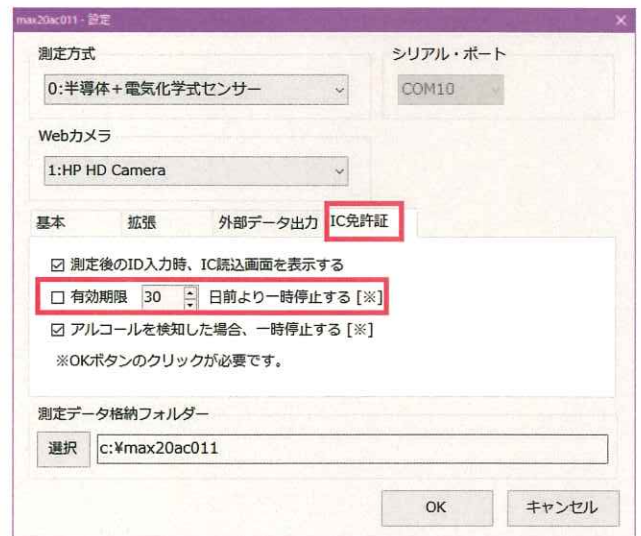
max20ac011 - 設定

測定方式

0:半導体+電気化学式センサー

シリアル・ポート

COM10

Webカメラ

1:HP HD Camera

基本 拡張 外部データ出力 IC免許証

☑ 測定後のID入力時、IC読込画面を表示する

☐ 有効期限 30 日前より一時停止する [※]

☑ アルコールを検知した場合、一時停止する [※]

※OKボタンのクリックが必要です。

測定データ格納フォルダー

選択 c:¥max20ac011

OK キャンセル